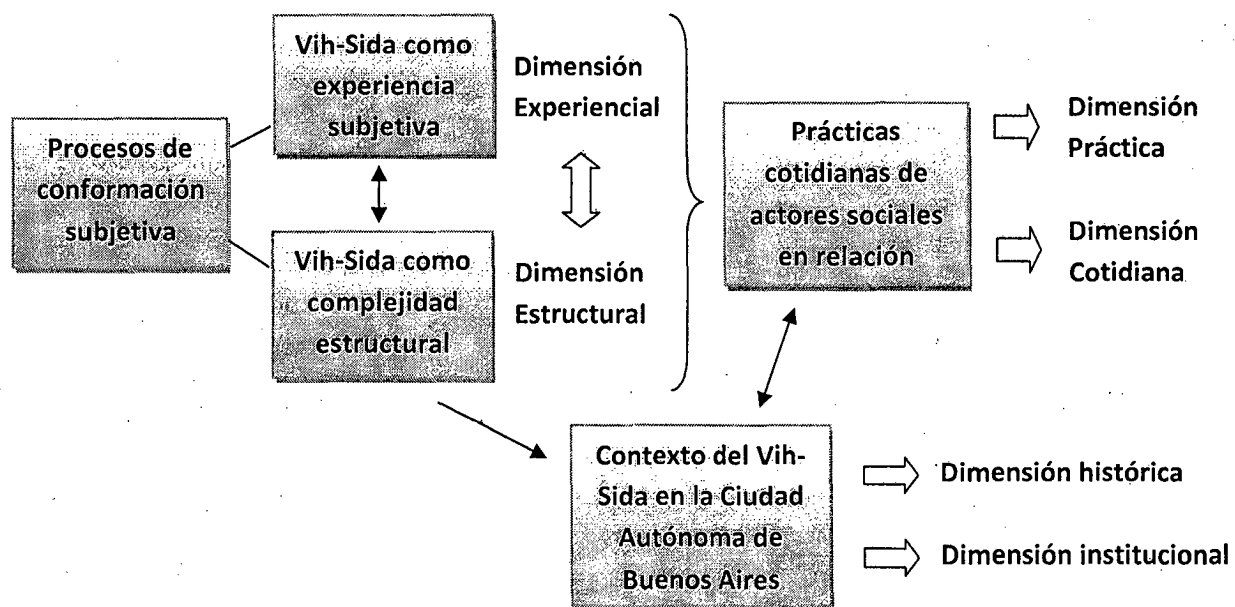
Procesos de conformación subjetiva

Vih-Sida como experiencia subjetiva

Vih-Sida como complejidad estructural

Dimensión Experiencial

Dimensión Estructural

Prácticas cotidianas de actores sociales en relación

Dimensión Práctica

Dimensión Cotidiana

Contexto del Vih-Sida en la Ciudad Autónoma de Buenos Aires

Dimensión histórica

Dimensión institucional